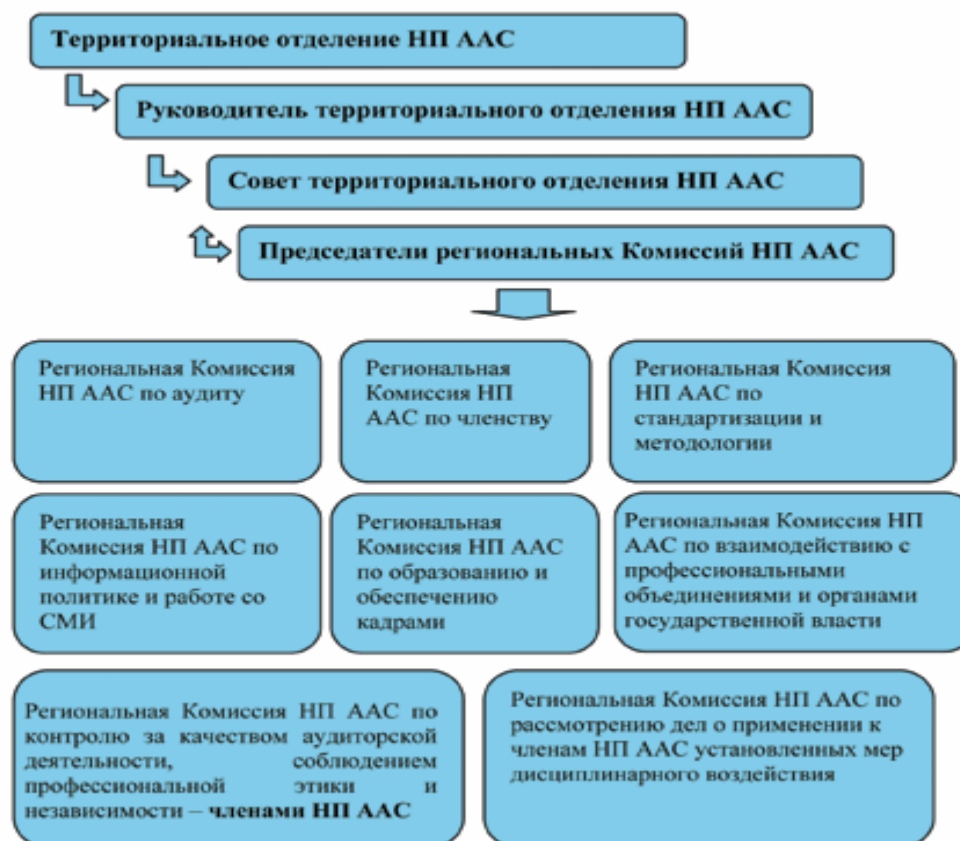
Территориальное отделение НП ААС

Руководитель территориального отделения НП ААС

Совет территориального отделения НП ААС

Председатели региональных Комиссий НП ААС

Региональная Комиссия НП ААС по аудиту

Региональная Комиссия НП ААС по членству

Региональная Комиссия НП ААС по стандартизации и методологии

Региональная Комиссия НП ААС по информационной политике и работе со СМИ

Региональная Комиссия НП ААС по образованию и обеспечению кадрами

Региональная Комиссия НП ААС по взаимодействию с профессиональными объединениями и органами государственной власти

Региональная Комиссия НП ААС по контролю за качеством аудиторской деятельности, соблюдением профессиональной этики и независимости – членами НП ААС

Региональная Комиссия НП ААС по рассмотрению дел о применении к членам НП ААС установленных мер дисциплинарного воздействия